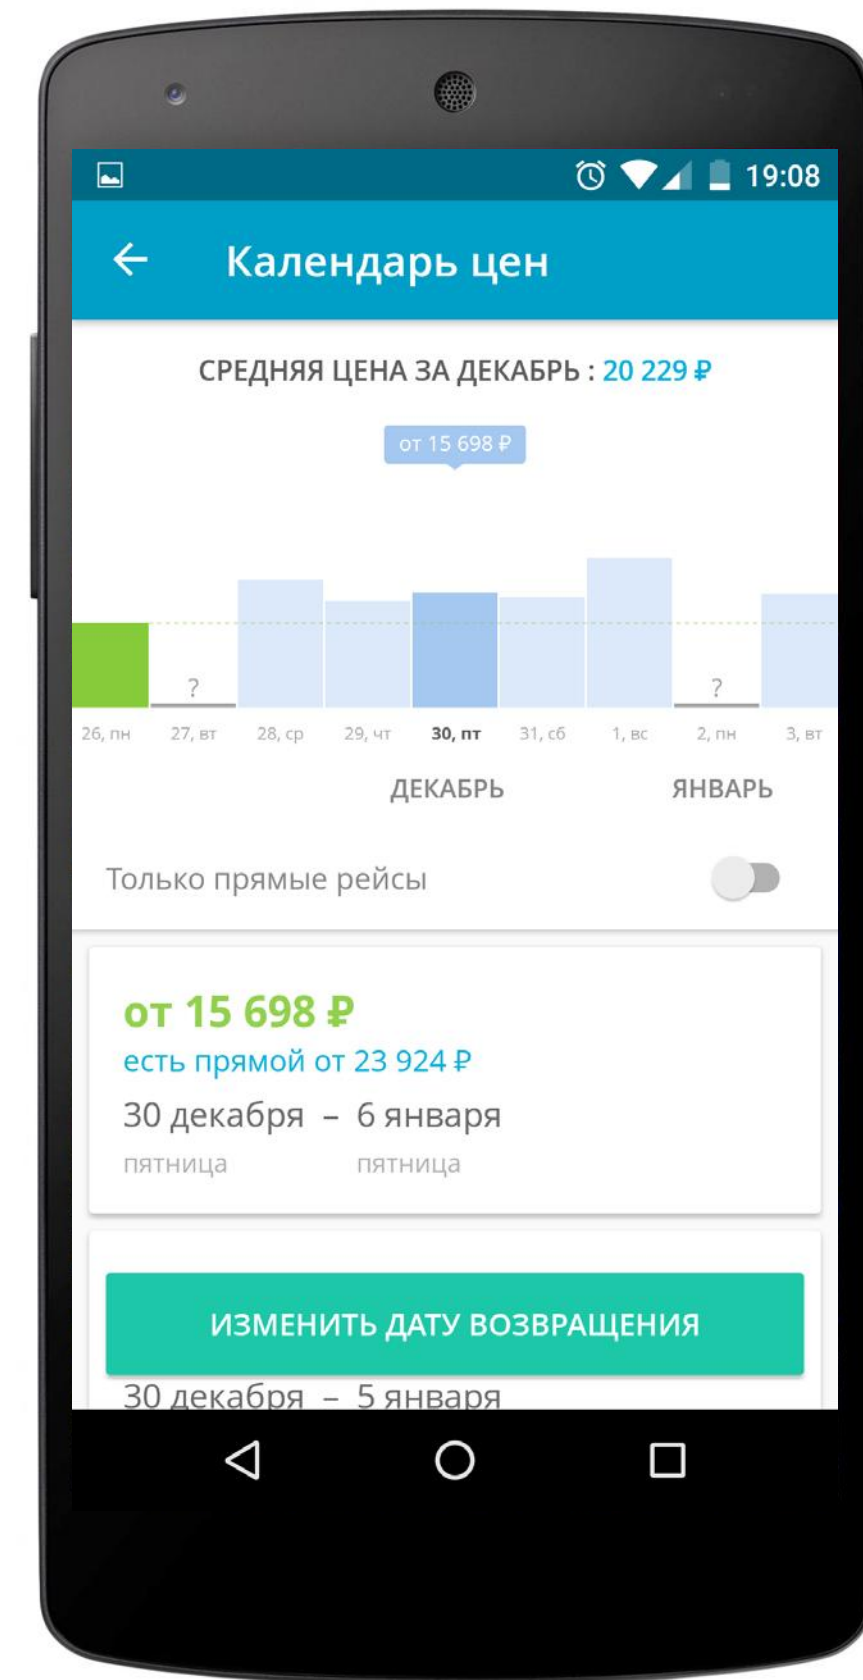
19:08

Календарь цен

СРЕДНЯЯ ЦЕНА ЗА ДЕКАБРЬ : 20 229 ₽

от 15 698 ₽

?

?

26, пн 27, вт 28, ср 29, чт 30, пт 31, сб 1, вс 2, пн 3, вт

ДЕКАБРЬ ЯНВАРЬ

Только прямые рейсы

от 15 698 ₽
есть прямой от 23 924 ₽
30 декабря – 6 января
пятница пятница

ИЗМЕНИТЬ ДАТУ ВОЗВРАЩЕНИЯ

30 декабря – 5 января